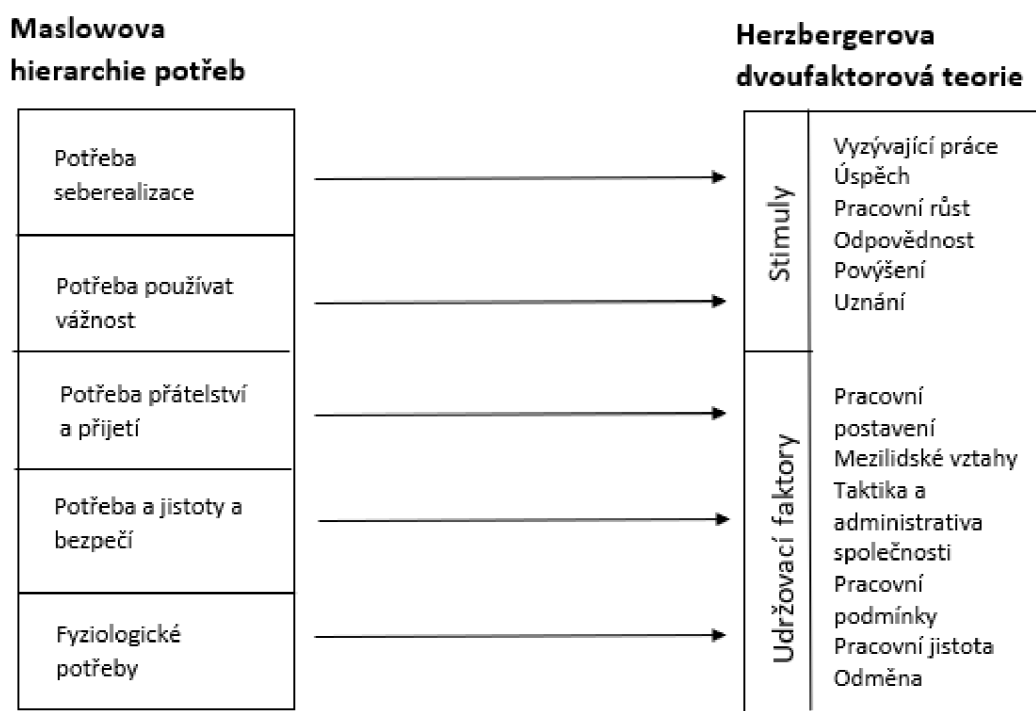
Maslowova hierarchie potřeb

Herzbergerova dvoufaktorová teorie

Potřeba seberealizace

Potřeba používat vážnost

Potřeba přátelství a přijetí

Potřeba a jistoty a bezpečí

Fyziologické potřeby

Stimuly

Vyzývající práce
Úspěch
Pracovní růst
Odpovědnost
Povýšení
Uznání

Udržovací faktory

Pracovní postavení
Mezilidské vztahy
Taktika a administrativa společnosti
Pracovní podmínky
Pracovní jistota
Odměna